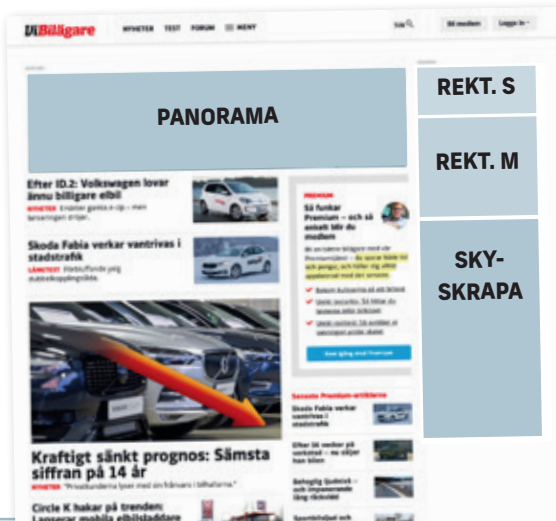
ViBilägare NYHETER TEST FORUM ☰ MENY Sök Bli medlem Logga in

PANORAMA

REKT. S

REKT. M

SKY-SKRAPA

Efter ID.2: Volkswagen lovar ännu billigare elbil
NYHETER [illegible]

Skoda Fabia verkar vantrivas i stadstrafik
LÅNGTEST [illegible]

PREMIUM
Så funkar Premium – och så enkelt blir du medlem
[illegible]

Kraftigt sänkt prognos: Sämsta siffran på 14 år
NYHETER "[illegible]"

Circle K hakar på trenden: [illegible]

Senaste Premium-artiklarna
Skoda Fabia verkar vantrivas i stadstrafik
Efter 56 veckor på verkstad – nu säljer han bilen
Beteglig Qashqai – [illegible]
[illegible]